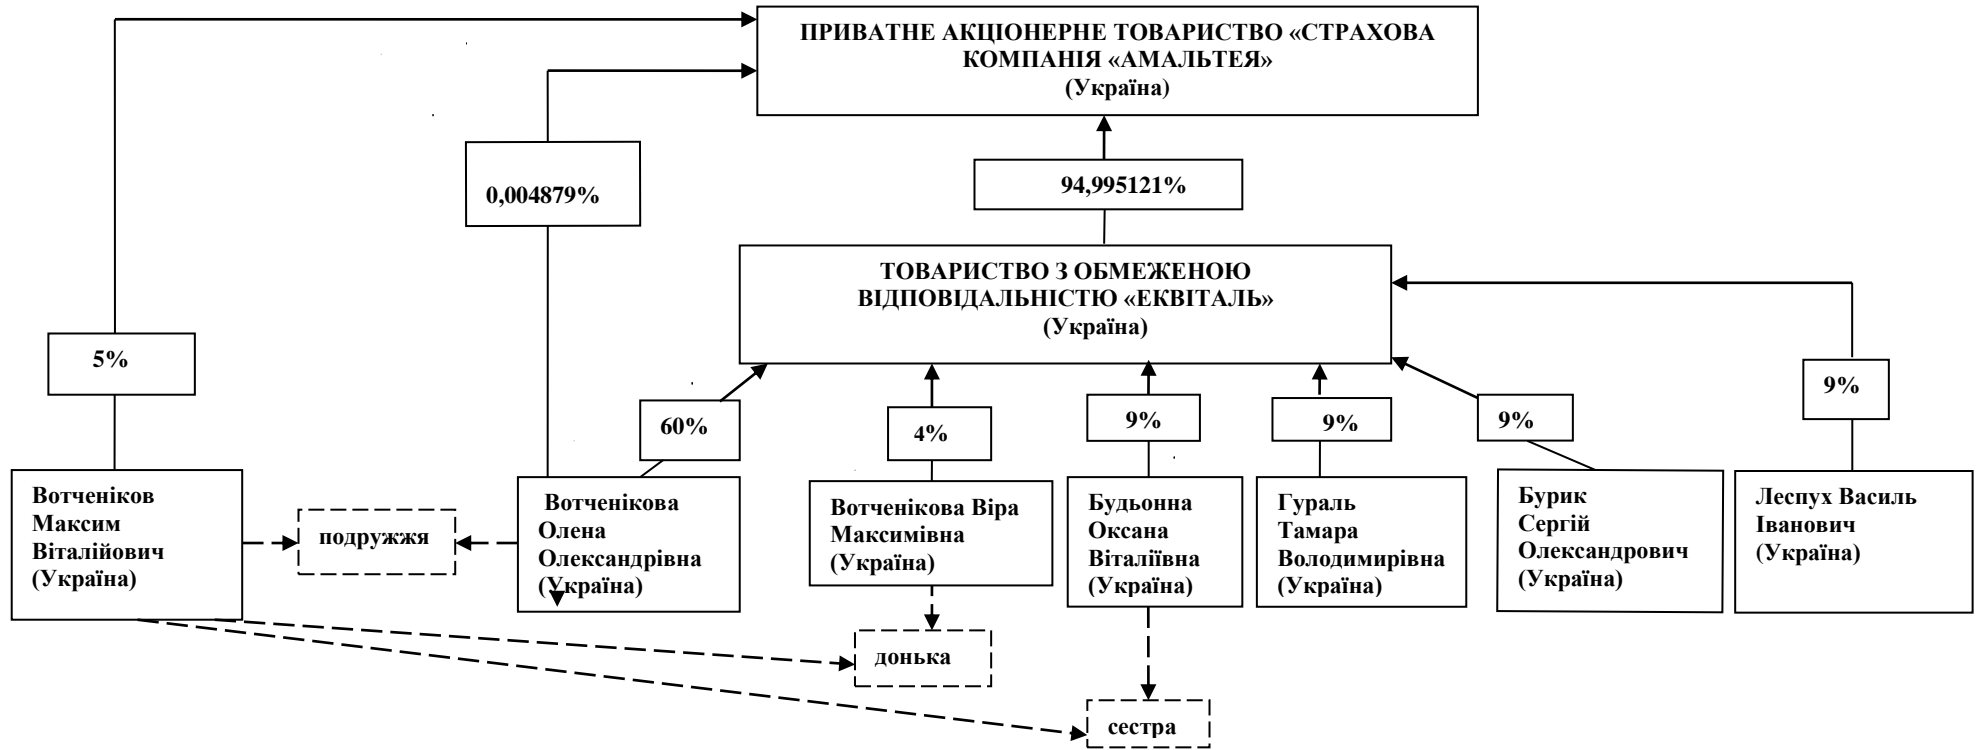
ПРИВАТНЕ АКЦІОНЕРНЕ ТОВАРИСТВО «СТРАХОВА КОМПАНІЯ «АМАЛЬТЕЯ» (Україна)

0,004879%

94,995121%

ТОВАРИСТВО З ОБМЕЖЕНОЮ ВІДПОВІДАЛЬНІСТЮ «ЕКВІТАЛЬ» (Україна)

5%

60%

4%

9%

9%

9%

9%

Вотченіков Максим Віталійович (Україна)

подружжя

Вотченікова Олена Олександрівна (Україна)

Вотченікова Віра Максимівна (Україна)

Будьонна Оксана Віталіївна (Україна)

Гураль Тамара Володимирівна (Україна)

Бурик Сергій Олександрович (Україна)

Леспух Василь Іванович (Україна)

донька

сестра